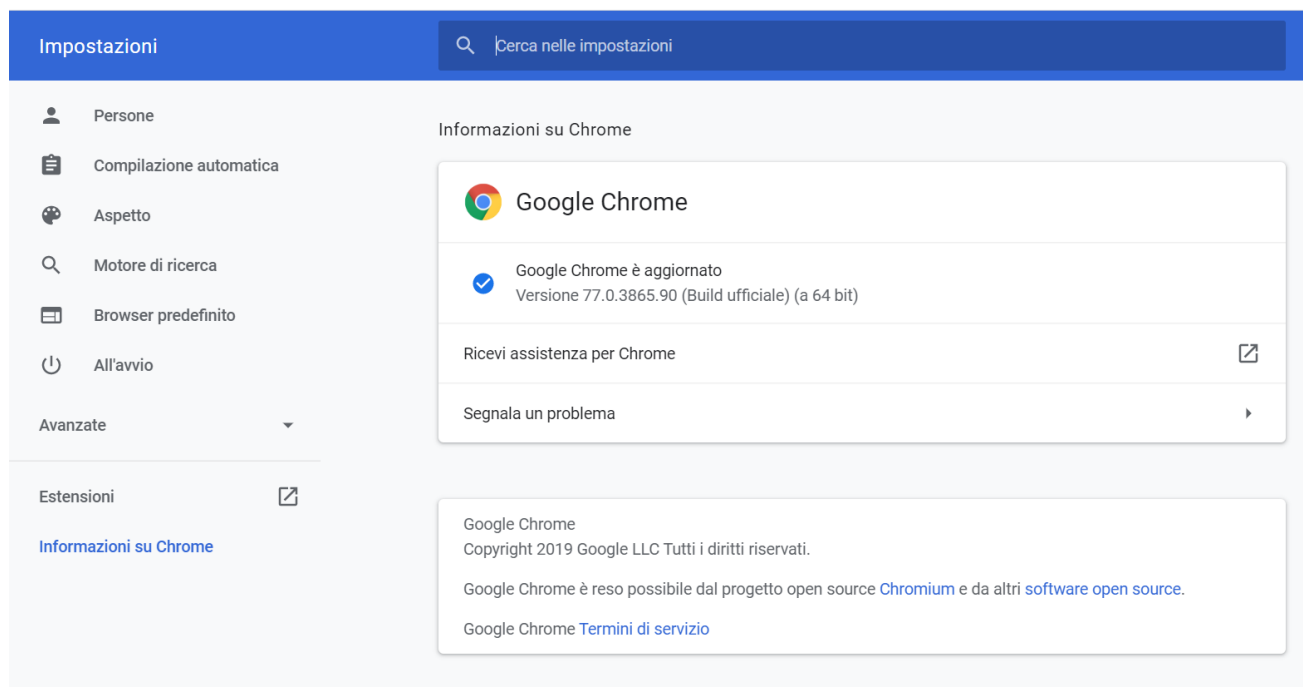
Impostazioni

Cerca nelle impostazioni

Persone

Compilazione automatica

Aspetto

Motore di ricerca

Browser predefinito

All'avvio

Avanzate

Estensioni

Informazioni su Chrome

Informazioni su Chrome

Google Chrome

Google Chrome è aggiornato
Versione 77.0.3865.90 (Build ufficiale) (a 64 bit)

Ricevi assistenza per Chrome

Segnala un problema

Google Chrome
Copyright 2019 Google LLC Tutti i diritti riservati.

Google Chrome è reso possibile dal progetto open source Chromium e da altri software open source.

Google Chrome Termini di servizio